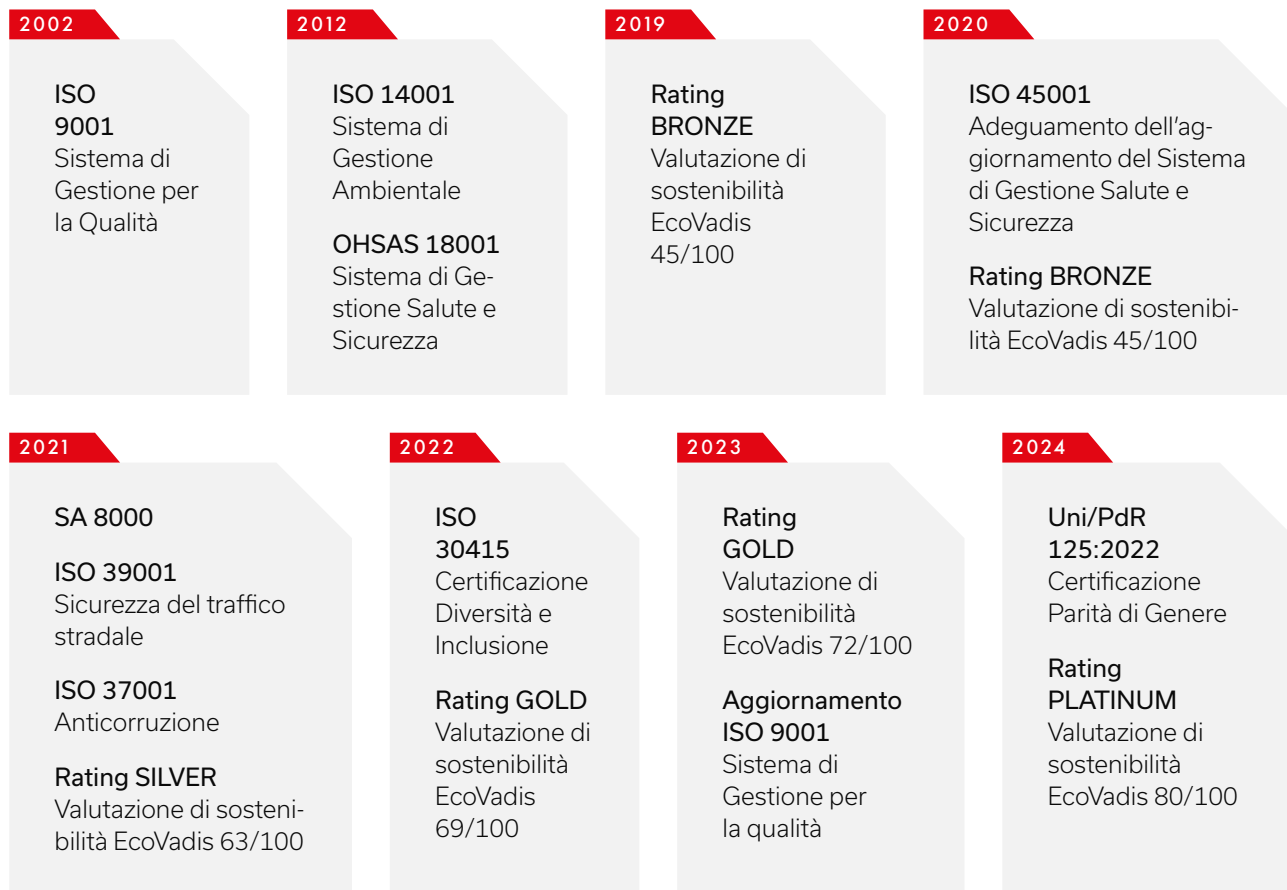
2002

ISO 9001
Sistema di Gestione per la Qualità

2012

ISO 14001
Sistema di Gestione Ambientale

OHSAS 18001
Sistema di Gestione Salute e Sicurezza

2019

Rating BRONZE
Valutazione di sostenibilità EcoVadis 45/100

2020

ISO 45001
Adeguamento dell'aggiornamento del Sistema di Gestione Salute e Sicurezza

Rating BRONZE
Valutazione di sostenibilità EcoVadis 45/100

2021

SA 8000

ISO 39001
Sicurezza del traffico stradale

ISO 37001
Anticorruzione

Rating SILVER
Valutazione di sostenibilità EcoVadis 63/100

2022

ISO 30415
Certificazione Diversità e Inclusione

Rating GOLD
Valutazione di sostenibilità EcoVadis 69/100

2023

Rating GOLD
Valutazione di sostenibilità EcoVadis 72/100

Aggiornamento ISO 9001
Sistema di Gestione per la qualità

2024

Uni/PdR 125:2022
Certificazione Parità di Genere

Rating PLATINUM
Valutazione di sostenibilità EcoVadis 80/100